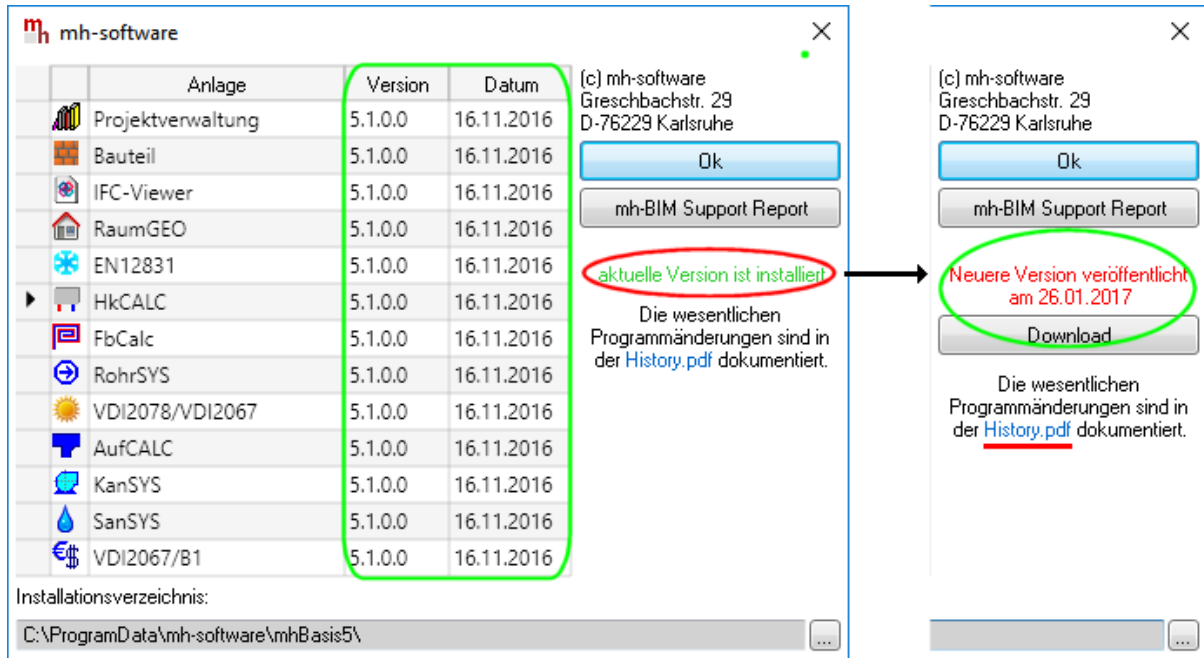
mh-software

| Anlage | Version | Datum |
|---|---|---|
| Projektverwaltung | 5.1.0.0 | 16.11.2016 |
| Bauteil | 5.1.0.0 | 16.11.2016 |
| IFC-Viewer | 5.1.0.0 | 16.11.2016 |
| RaumGEO | 5.1.0.0 | 16.11.2016 |
| EN12831 | 5.1.0.0 | 16.11.2016 |
| HkCALC | 5.1.0.0 | 16.11.2016 |
| FbCalc | 5.1.0.0 | 16.11.2016 |
| RohrSYS | 5.1.0.0 | 16.11.2016 |
| VDI2078/VDI2067 | 5.1.0.0 | 16.11.2016 |
| AufCALC | 5.1.0.0 | 16.11.2016 |
| KanSYS | 5.1.0.0 | 16.11.2016 |
| SanSYS | 5.1.0.0 | 16.11.2016 |
| VDI2067/B1 | 5.1.0.0 | 16.11.2016 |

(c) mh-software
Greschbachstr. 29
D-76229 Karlsruhe

Ok

mh-BIM Support Report

aktuelle Version ist installiert

Die wesentlichen Programmänderungen sind in der History.pdf dokumentiert.

Installationsverzeichnis:

C:\ProgramData\mh-software\mhBasis5\

...

(c) mh-software
Greschbachstr. 29
D-76229 Karlsruhe

Ok

mh-BIM Support Report

Neuere Version veröffentlicht am 26.01.2017

Download

Die wesentlichen Programmänderungen sind in der History.pdf dokumentiert.

...